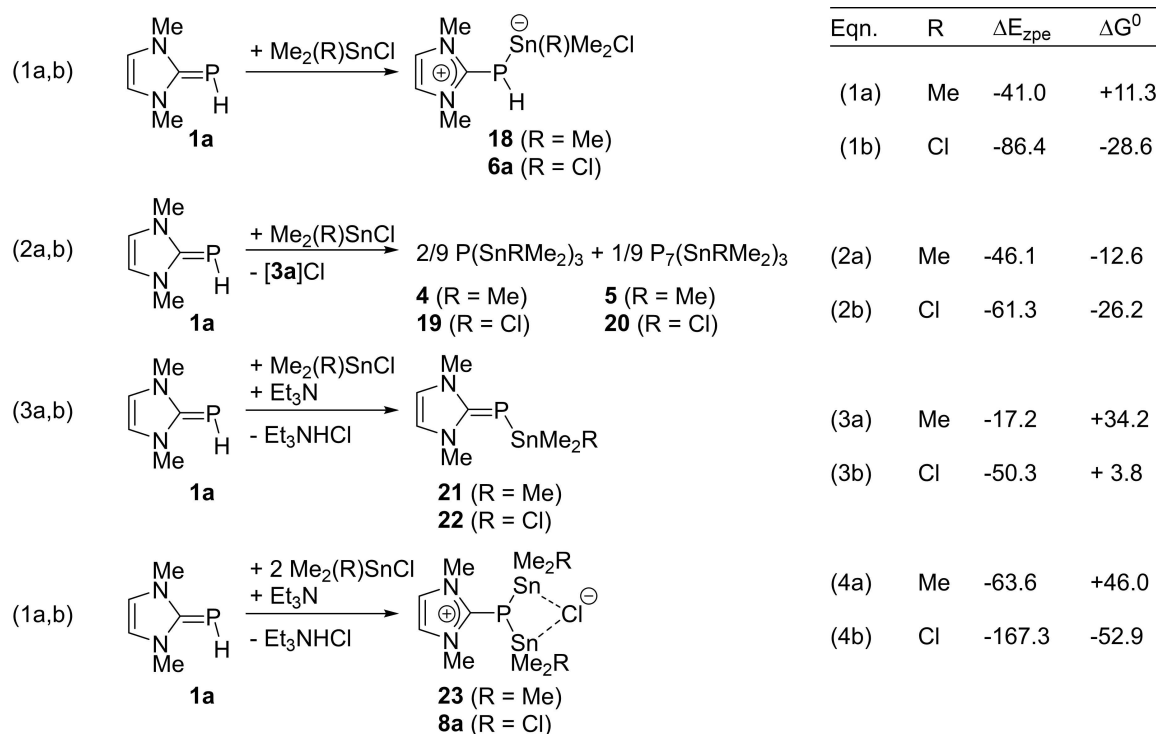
(1a,b)

Me
N
N
Me
P
H
1a

+ Me$_2$(R)SnCl

Me
N
$\oplus$
N
Me
P
H
$\ominus$
Sn(R)Me$_2$Cl
**18** (R = Me)
**6a** (R = Cl)

(2a,b)

Me
N
N
Me
P
H
1a

+ Me$_2$(R)SnCl
- [**3a**]Cl

2/9 P(SnRMe$_2$)$_3$ + 1/9 P$_7$(SnRMe$_2$)$_3$
**4** (R = Me) **5** (R = Me)
**19** (R = Cl) **20** (R = Cl)

(3a,b)

Me
N
N
Me
P
H
1a

+ Me$_2$(R)SnCl
+ Et$_3$N
- Et$_3$NHCl

Me
N
N
Me
P
SnMe$_2$R
**21** (R = Me)
**22** (R = Cl)

(1a,b)

Me
N
N
Me
P
H
1a

+ 2 Me$_2$(R)SnCl
+ Et$_3$N
- Et$_3$NHCl

Me
N
$\oplus$
N
Me
P
Me$_2$R
Sn
Cl$^{\ominus}$
Sn
Me$_2$R
**23** (R = Me)
**8a** (R = Cl)

| Eqn. | R | $\Delta E_{zpe}$ | $\Delta G^0$ |
|---|---|---|---|
| (1a) | Me | -41.0 | +11.3 |
| (1b) | Cl | -86.4 | -28.6 |
| (2a) | Me | -46.1 | -12.6 |
| (2b) | Cl | -61.3 | -26.2 |
| (3a) | Me | -17.2 | +34.2 |
| (3b) | Cl | -50.3 | + 3.8 |
| (4a) | Me | -63.6 | +46.0 |
| (4b) | Cl | -167.3 | -52.9 |